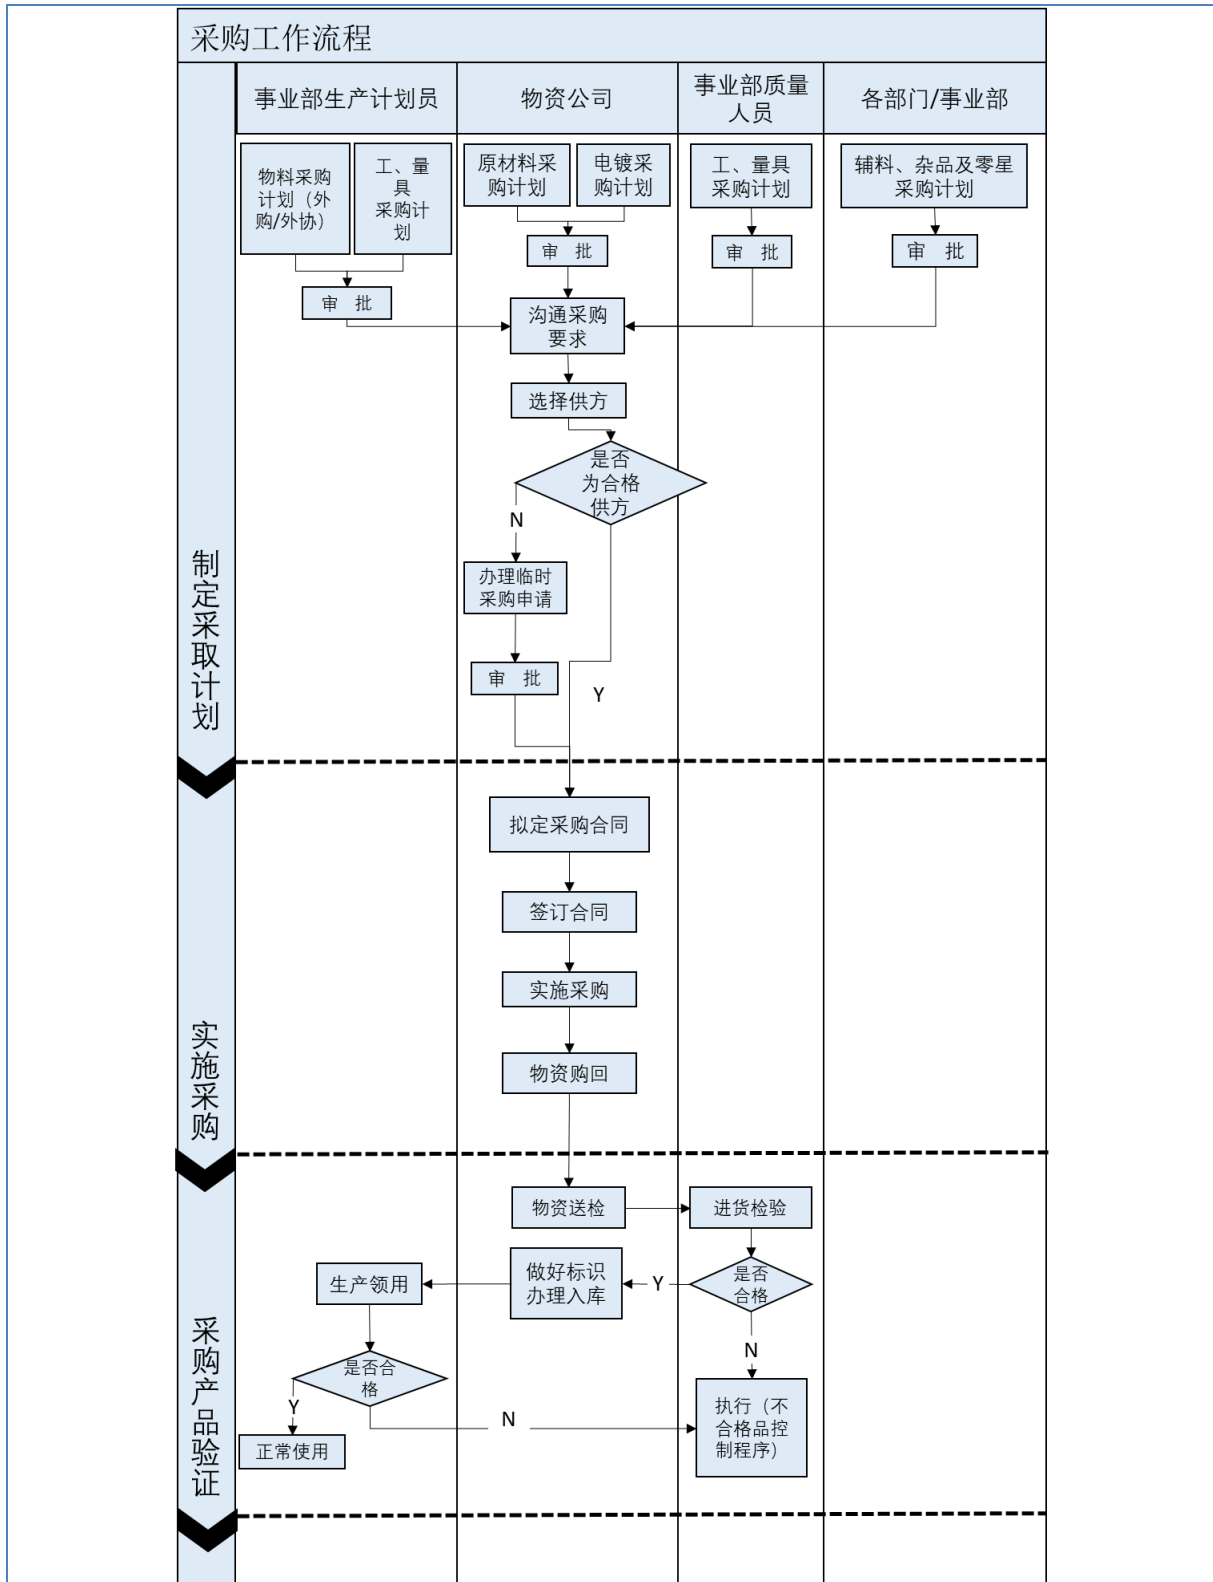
采购工作流程

| 事业部生产计划员 | 物资公司 | 事业部质量人员 | 各部门/事业部 |
|---|---|---|---|

物料采购计划（外购/外协）

工、量具采购计划

审 批

原材料采购计划

电镀采购计划

审 批

工、量具采购计划

审 批

辅料、杂品及零星采购计划

审 批

沟通采购要求

选择供方

是否为合格供方

N

办理临时采购申请

审 批

Y

制定采取计划

拟定采购合同

签订合同

实施采购

物资购回

实施采购

物资送检

进货检验

是否合格

Y

做好标识办理入库

生产领用

N

是否合格

Y

正常使用

N

执行（不合格品控制程序）

采购产品验证